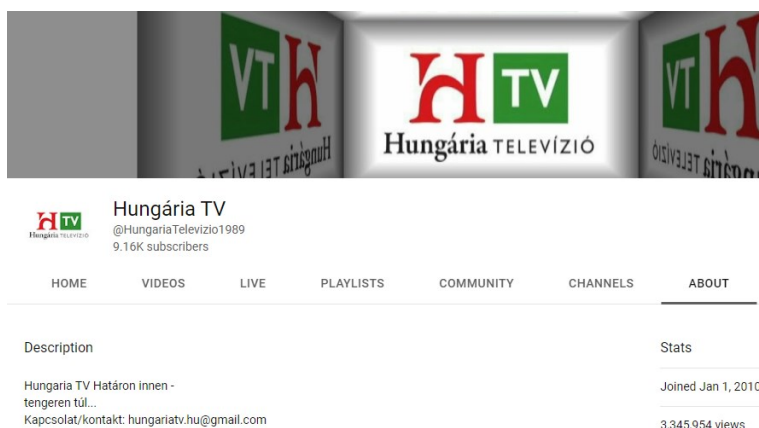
H TV
Hungária TELEVÍZIÓ

VT H
Hungária TELEVÍZIÓ

VT H
Hungária TELEVÍZIÓ

H TV
Hungária TELEVÍZIÓ

Hungária TV
@HungariaTelevizio1989
9.16K subscribers

HOME
VIDEOS
LIVE
PLAYLISTS
COMMUNITY
CHANNELS
ABOUT

Description

Hungaria TV Határon innen - tengeren túl...
Kapcsolat/kontakt: hungariatv.hu@gmail.com

Stats

Joined Jan 1, 2010

3,345,954 views